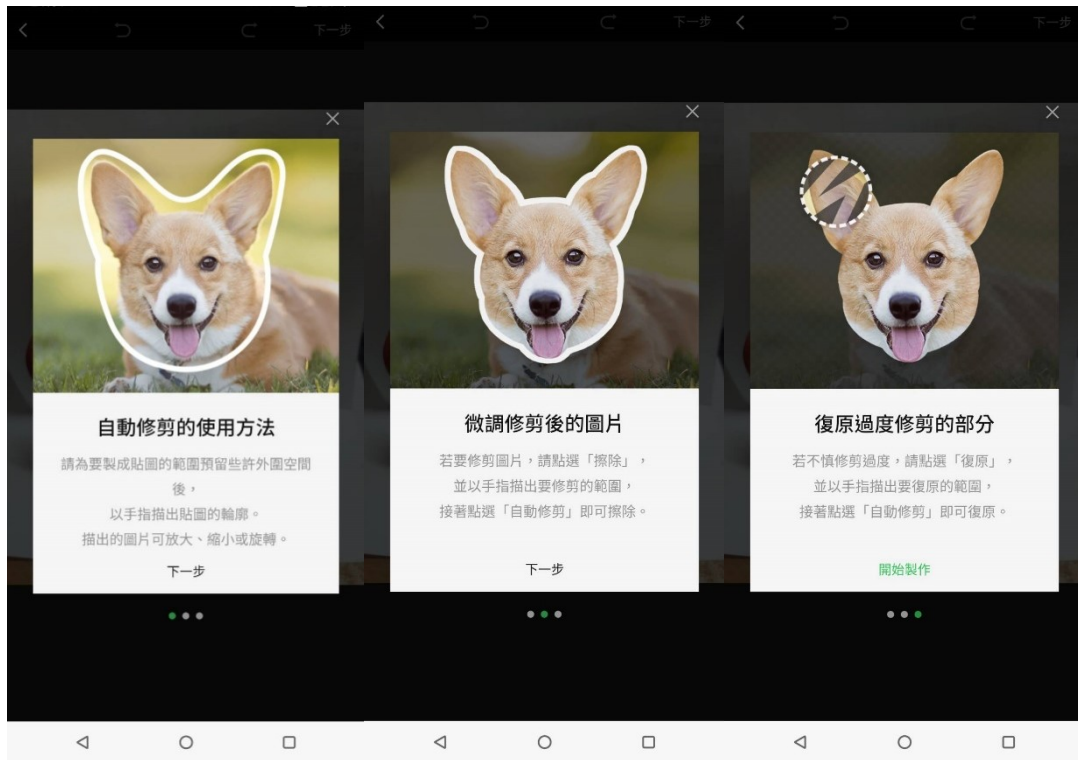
下一步

自動修剪的使用方法

請為要製成貼圖的範圍預留些許外圍空間後，
以手指描出貼圖的輪廓。
描出的圖片可放大、縮小或旋轉。

下一步

下一步

微調修剪後的圖片

若要修剪圖片，請點選「擦除」，
並以手指描出要修剪的範圍，
接著點選「自動修剪」即可擦除。

下一步

下一步

復原過度修剪的部分

若不慎修剪過度，請點選「復原」，
並以手指描出要復原的範圍，
接著點選「自動修剪」即可復原。

開始製作